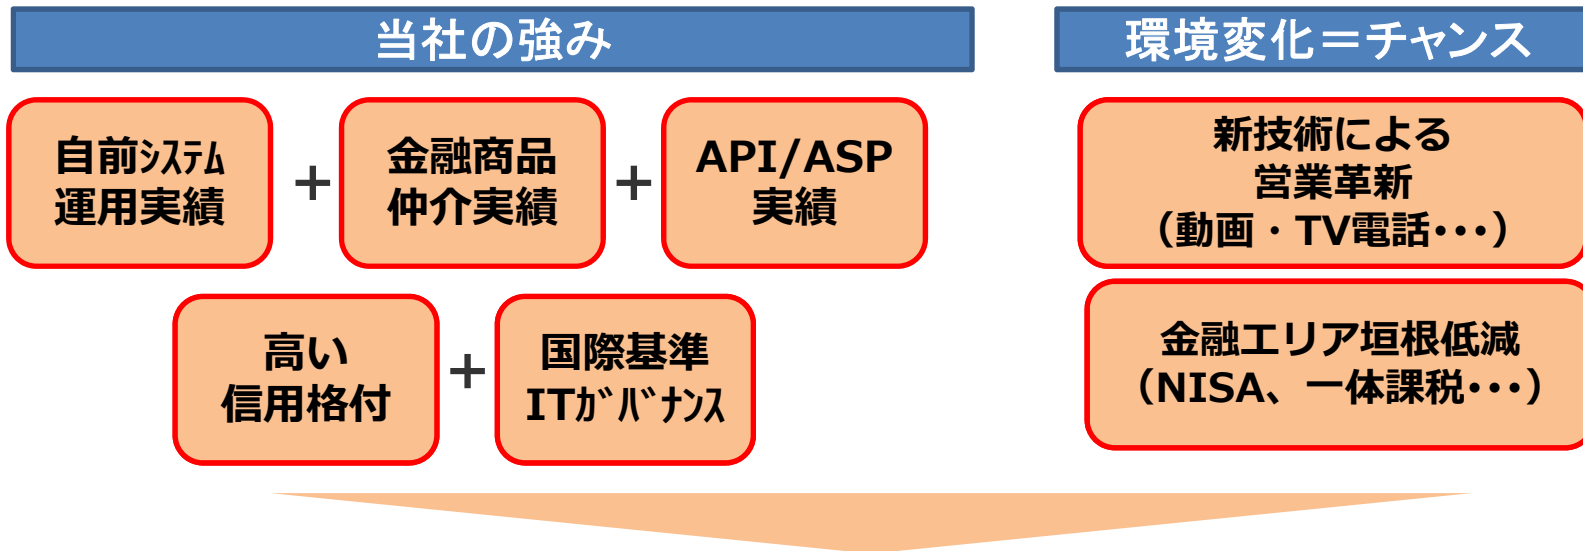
当社の強み

自前ｼｽﾃﾑ
運用実績

＋

金融商品
仲介実績

＋

API/ASP
実績

高い
信用格付

＋

国際基準
ITｶﾞﾊﾞﾅﾝｽ

環境変化＝チャンス

新技術による
営業革新
（動画・TV電話･･･）

金融エリア垣根低減
（NISA、一体課税･･･）